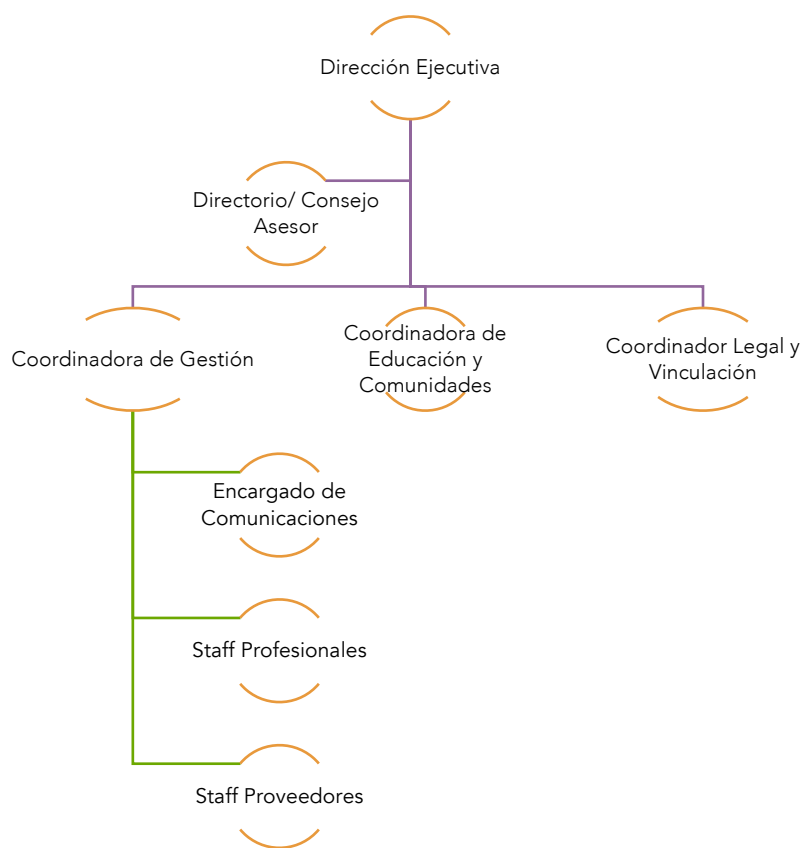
Dirección Ejecutiva

Directorio/ Consejo Asesor

Coordinadora de Gestión

Coordinadora de Educación y Comunidades

Coordinador Legal y Vinculación

Encargado de Comunicaciones

Staff Profesionales

Staff Proveedores